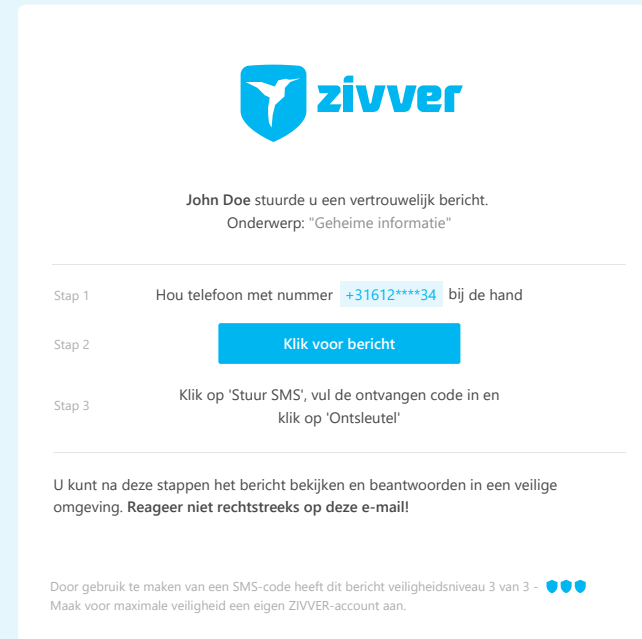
zivver

**John Doe** stuurde u een vertrouwelijk bericht.
Onderwerp: "Geheime informatie"

Stap 1 Hou telefoon met nummer +31612****34 bij de hand

Stap 2 Klik voor bericht

Stap 3 Klik op 'Stuur SMS', vul de ontvangen code in en klik op 'Ontsleutel'

U kunt na deze stappen het bericht bekijken en beantwoorden in een veilige omgeving. **Reageer niet rechtstreeks op deze e-mail!**

Door gebruik te maken van een SMS-code heeft dit bericht veiligheidsniveau 3 van 3 -
Maak voor maximale veiligheid een eigen ZIVVER-account aan.